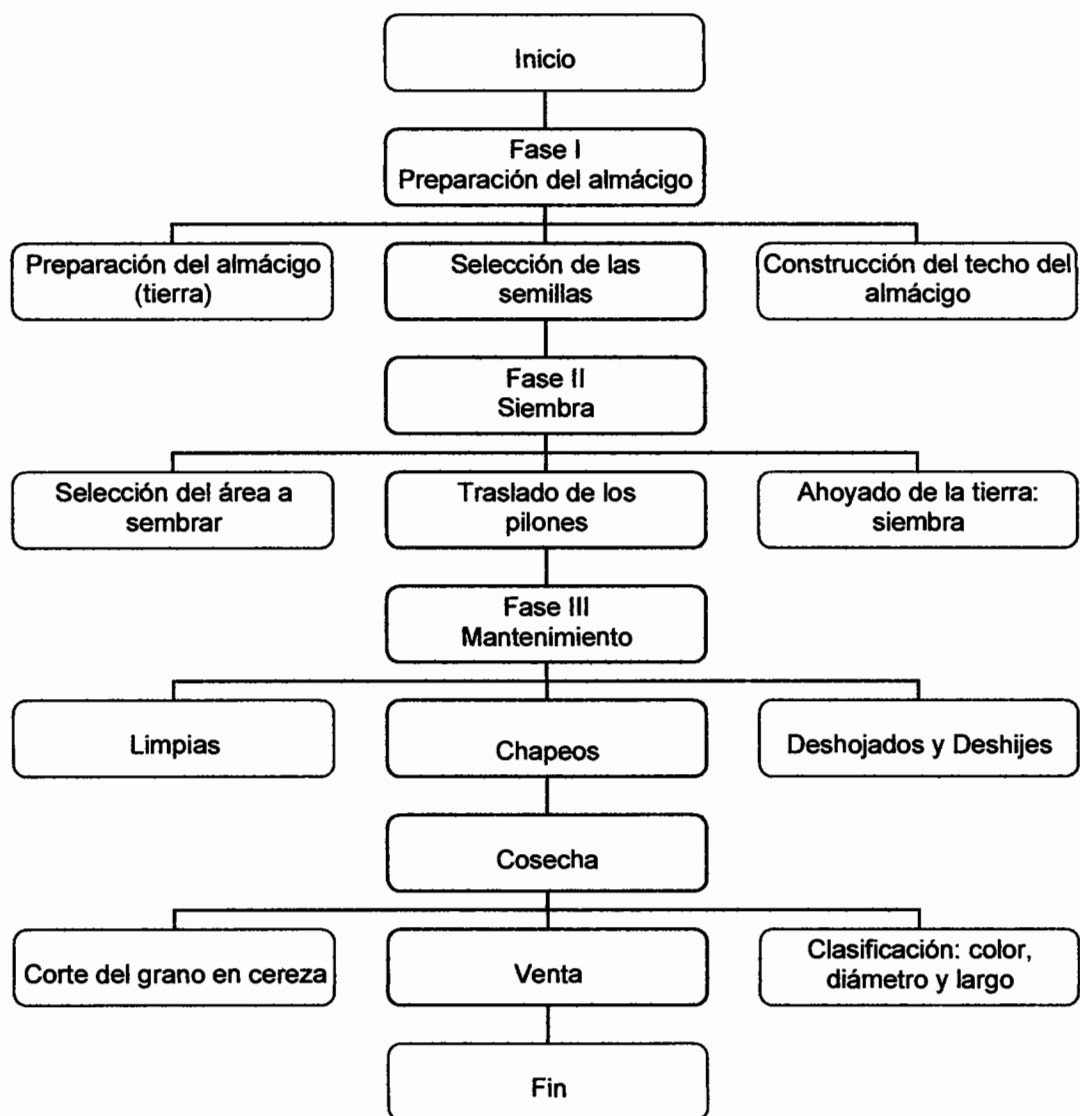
Inicio

Fase I
Preparación del almácigo

Preparación del almácigo (tierra)

Selección de las semillas

Construcción del techo del almácigo

Fase II
Siembra

Selección del área a sembrar

Traslado de los pilones

Ahoyado de la tierra: siembra

Fase III
Mantenimiento

Limpias

Chapeos

Deshojados y Deshijes

Cosecha

Corte del grano en cereza

Venta

Clasificación: color, diámetro y largo

Fin